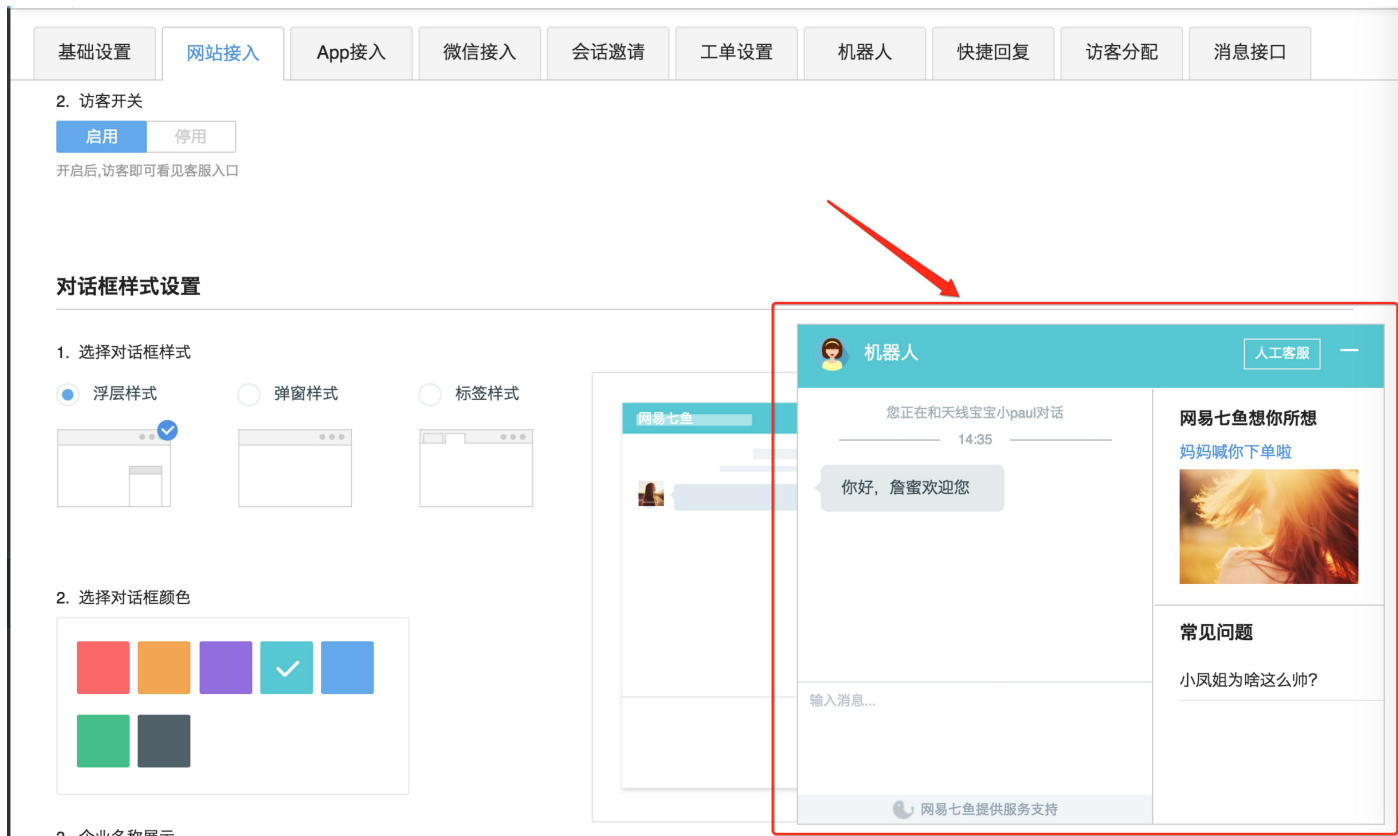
基础设置 网站接入 App接入 微信接入 会话邀请 工单设置 机器人 快捷回复 访客分配 消息接口

2. 访客开关

启用 停用

开启后,访客即可看见客服入口

对话框样式设置

1. 选择对话框样式

浮层样式 弹窗样式 标签样式

2. 选择对话框颜色

网易七鱼

机器人 人工客服

您正在和天线宝宝小paul对话

14:35

你好，詹蜜欢迎您

输入消息...

网易七鱼提供服务支持

网易七鱼想你所想

妈妈喊你下单啦

常见问题

小凤姐为啥这么帅?

3. 企业名称展示